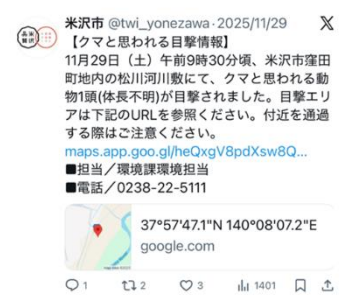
米沢市 @twi_yonezawa · 2025/11/29

【クマと思われる目撃情報】
11月29日（土）午前9時30分頃、米沢市窪田町地内の松川河川敷にて、クマと思われる動物1頭(体長不明)が目撃されました。目撃エリアは下記のURLを参照ください。付近を通過する際はご注意ください。
maps.app.goo.gl/heQxgV8pdXsw8Q...
■担当／環境課環境担当
■電話／0238-22-5111

37°57'47.1"N 140°08'07.2"E
google.com

1 2 3 1401